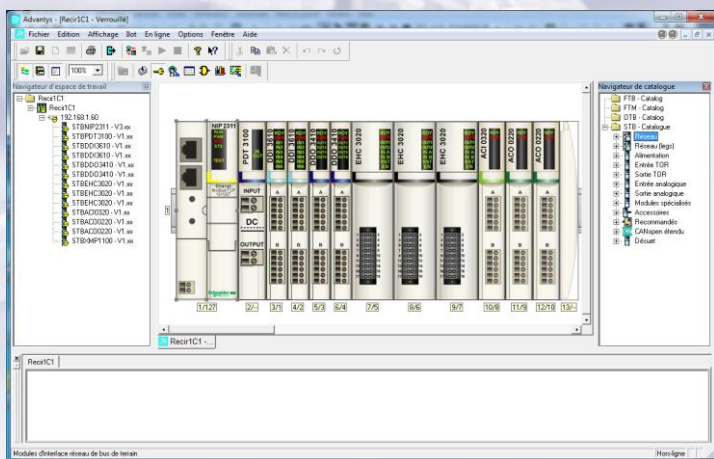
Advantys - [Recir1C1 - Verrouillé]

Fichier Edition Affichage Ilot En ligne Options Fenêtre Aide

100%

Navigateur d'espace de travail

Recir1C1
Recir1C1
192.168.1.60
STBNIP2311 - V3.xx
STBPDT3100 - V1.xx
STBDDI3610 - V1.xx
STBDDI3610 - V1.xx
STBDDO3410 - V1.xx
STBDDO3410 - V1.xx
STBEHC3020 - V1.xx
STBEHC3020 - V1.xx
STBEHC3020 - V1.xx
STBACI0320 - V1.xx
STBACO0220 - V1.xx
STBACO0220 - V1.xx
STBXMP1100 - V1.xx

NIP 2311
PDT 3100
DDI 3610
DDI 3610
DDO 3410
DDO 3410
EHC 3020
EHC 3020
EHC 3020
ACI 0320
ACO 0220
ACO 0220

INPUT
DC
OUTPUT

1/127
2/-
3/1
4/2
5/3
6/4
7/5
8/6
9/7
10/8
11/9
12/10
13/-

Recir1C1 -...

Navigateur de catalogue

FTB - Catalog
FTM - Catalog
OTB - Catalog
STB - Catalogue
Réseau
Réseau (legs)
Alimentation
Entrée TOR
Sortie TOR
Entrée analogique
Sortie analogique
Modules spéciaux
Accessoires
Recommandés
CANopen étendu
Désuet

Recir1C1

Modules d'interface réseau de bus de terrain

Hors ligne